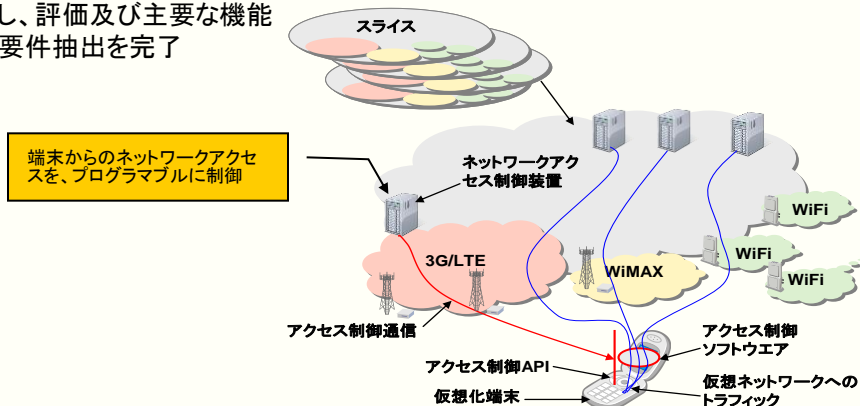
し、評価及び主要な機能
要件抽出を完了

スライス

端末からのネットワークアクセスを、プログラマブルに制御

ネットワークアクセス制御装置

WiFi

WiFi

WiFi

3G/LTE

WiMAX

アクセス制御通信

アクセス制御ソフトウエア

アクセス制御API

仮想化端末

仮想ネットワークへのトラフィック